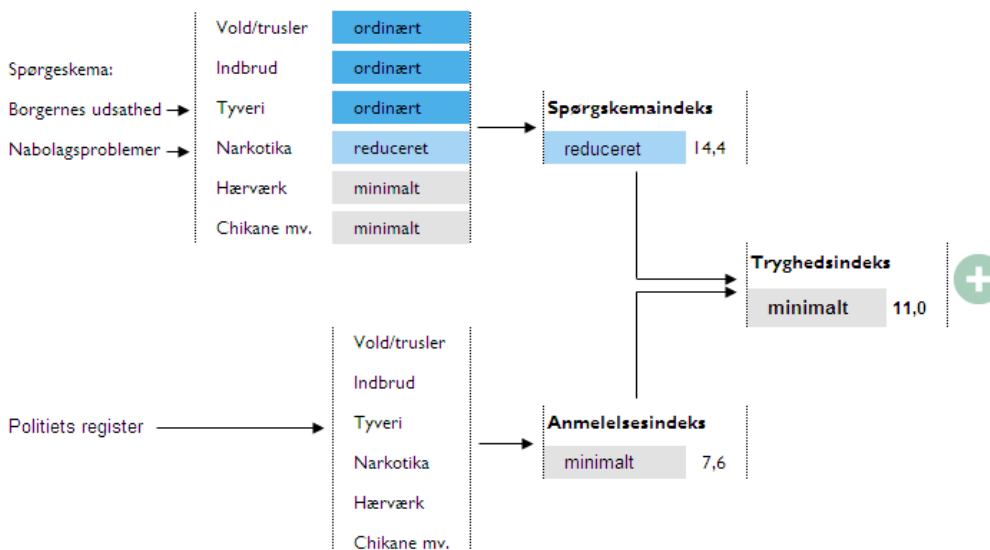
Spørgeskema:

Borgernes udsathed

Nabolagsproblemer

| Vold/trusler | ordinært |
|---|---|
| Indbrud | ordinært |
| Tyveri | ordinært |
| Narkotika | reduceret |
| Hærværk | minimalt |
| Chikane mv. | minimalt |

Spørgskemaindeks

reduceret 14,4

Tryghedsindeks

minimalt 11,0

Politiets register

Vold/trusler

Indbrud

Tyveri

Narkotika

Hærværk

Chikane mv.

Anmelelsesindeks

minimalt 7,6